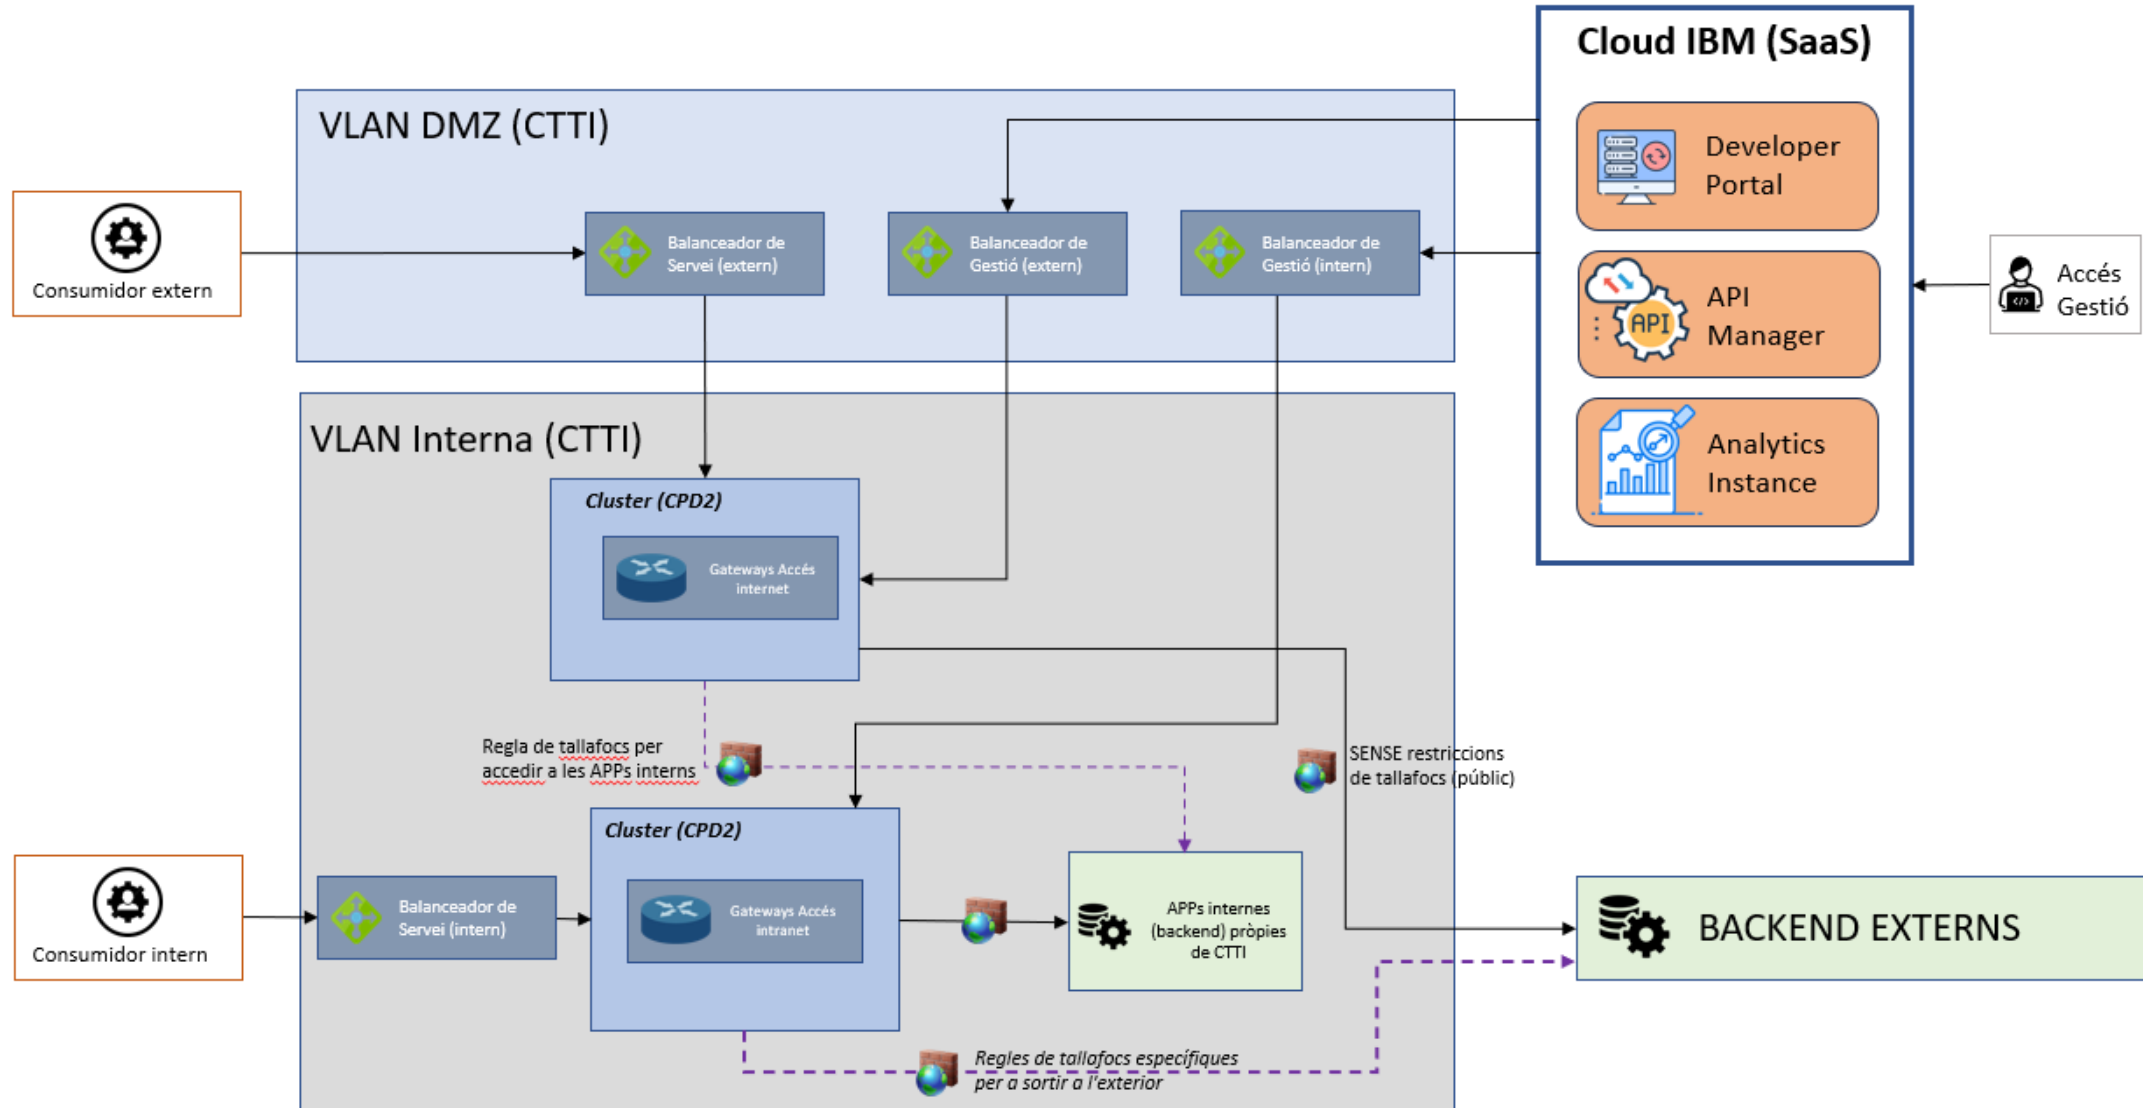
Cloud IBM (SaaS)

Developer Portal

API Manager

Analytics Instance

Accés Gestió

VLAN DMZ (CTTI)

Consumidor extern

Balanceador de Servei (extern)

Balanceador de Gestió (extern)

Balanceador de Gestió (intern)

VLAN Interna (CTTI)

Cluster (CPD2)

Gateways Accés internet

Regla de tallafocs per accedir a les APPs interns

SENSE restriccions de tallafocs (públic)

Cluster (CPD2)

Consumidor intern

Balanceador de Servei (intern)

Gateways Accés intranet

APPs internes (backend) pròpies de CTTI

BACKEND EXTERNS

Regles de tallafocs específiques per a sortir a l'exterior